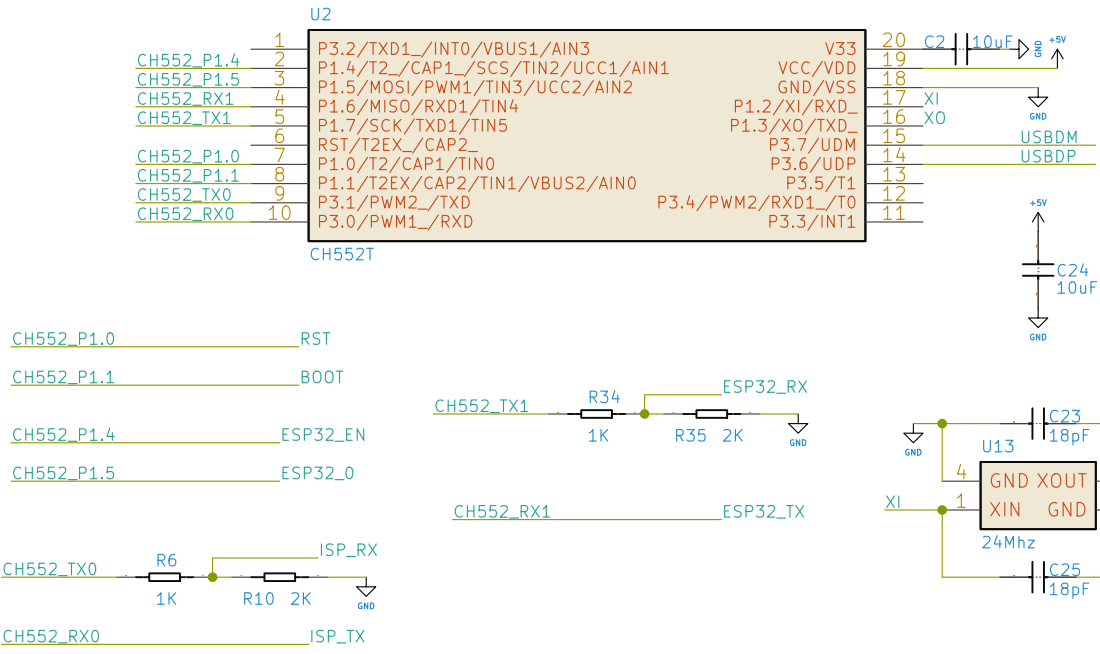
U2

CH552_P1.4
CH552_P1.5
CH552_RX1
CH552_TX1

CH552_P1.0
CH552_P1.1
CH552_TX0
CH552_RX0

1 P3.2/TXD1_/INT0/VBUS1/AIN3
2 P1.4/T2_/CAP1_/SCS/TIN2/UCC1/AIN1
3 P1.5/MOSI/PWM1/TIN3/UCC2/AIN2
4 P1.6/MISO/RXD1/TIN4
5 P1.7/SCK/TXD1/TIN5
6 RST/T2EX_/CAP2_
7 P1.0/T2/CAP1/TIN0
8 P1.1/T2EX/CAP2/TIN1/VBUS2/AIN0
9 P3.1/PWM2_/TXD
10 P3.0/PWM1_/RXD

V33 20
VCC/VDD 19
GND/VSS 18
P1.2/XI/RXD_ 17
P1.3/XO/TXD_ 16
P3.7/UDM 15
P3.6/UDP 14
P3.5/T1 13
P3.4/PWM2/RXD1_/T0 12
P3.3/INT1 11

CH552T

C2 10uF
GND
+5V
GND
XI
XO
USBDM
USBDP

+5V
C24
10uF
GND

CH552_P1.0 RST
CH552_P1.1 BOOT
CH552_P1.4 ESP32_EN
CH552_P1.5 ESP32_0

CH552_TX1
R34
1K
ESP32_RX
R35 2K
GND

CH552_RX1 ESP32_TX

GND
C23
18pF
U13
4 GND XOUT
XI 1 XIN GND
24Mhz
C25
18pF

CH552_TX0
R6
1K
ISP_RX
R10 2K
GND

CH552_RX0 ISP_TX